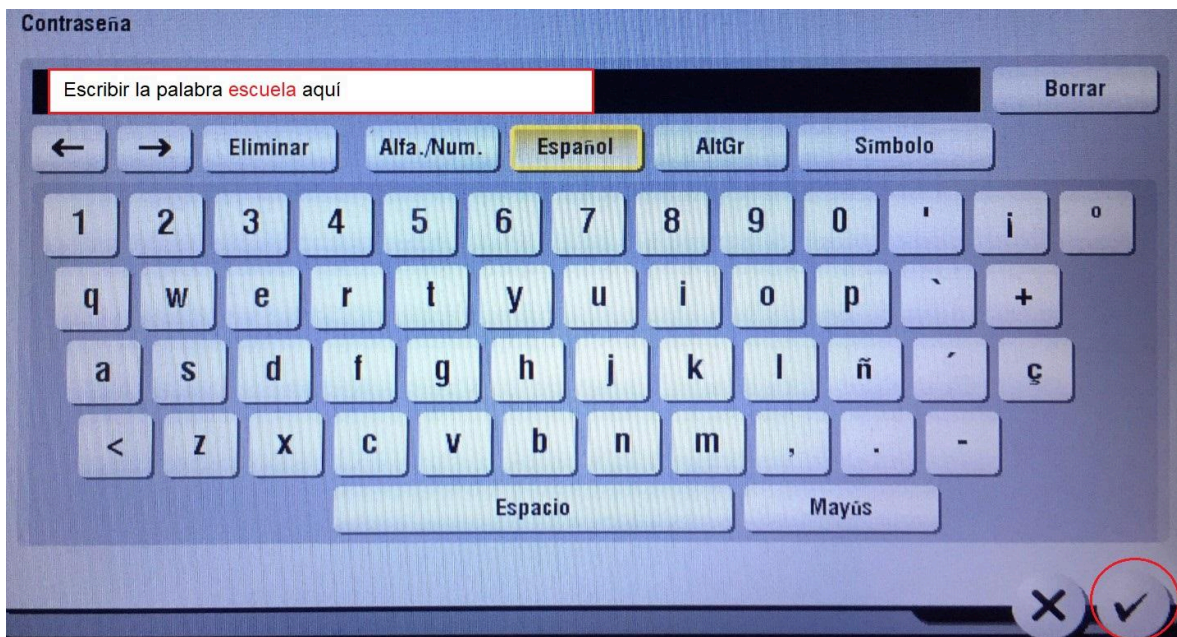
Contraseña

Escribir la palabra escuela aquí

Borrar

← → Eliminar Alfa./Num. Español AltGr Símbolo

1 2 3 4 5 6 7 8 9 0 ' ¡ º

q w e r t y u i o p ` +

a s d f g h j k l ñ ´ ç

< z x c v b n m , . -

Espacio Mayús

✕ ✓